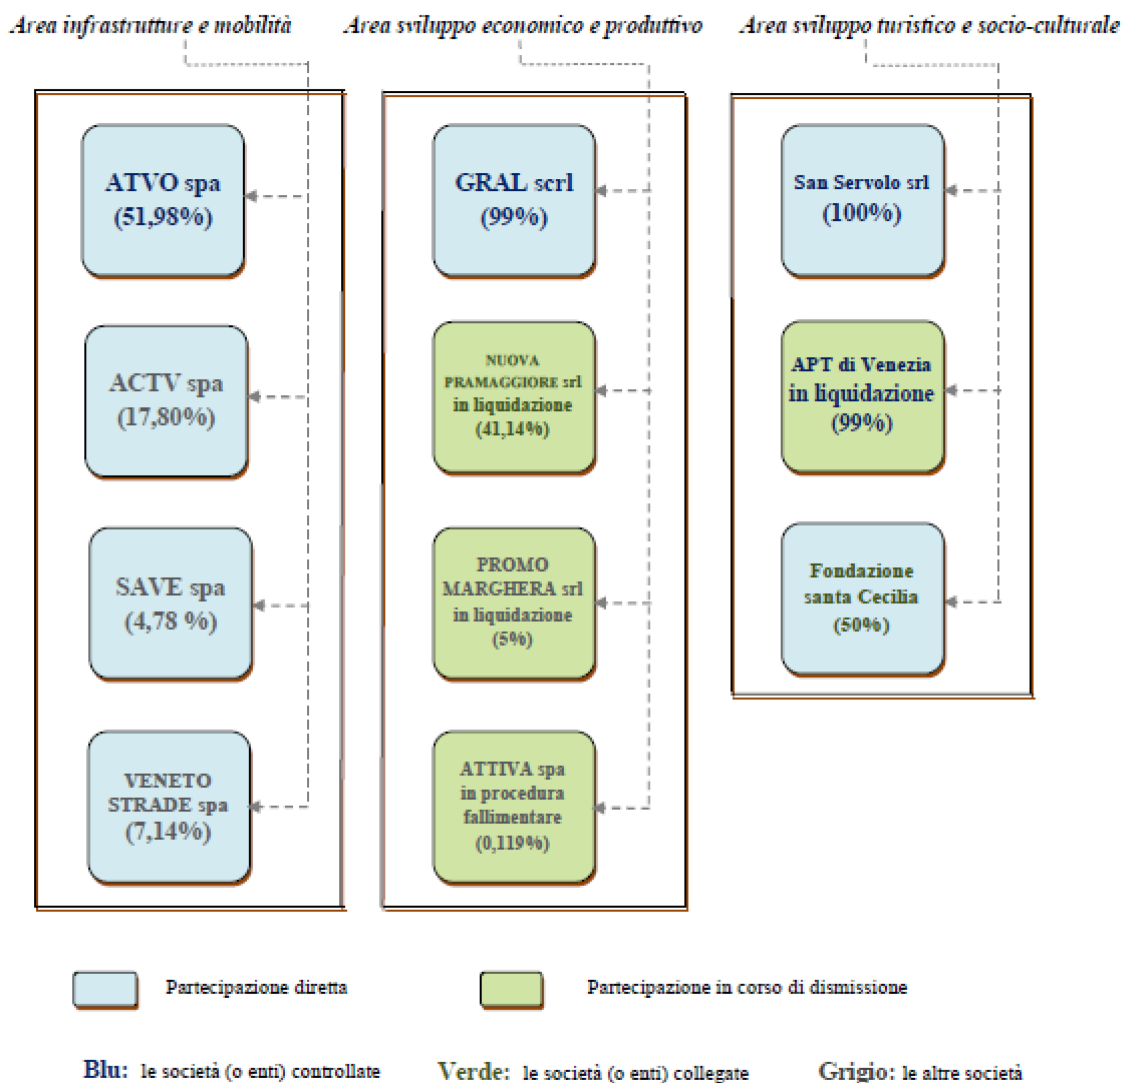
Area infrastrutture e mobilità

ATVO spa (51,98%)

ACTV spa (17,80%)

SAVE spa (4,78 %)

VENETO STRADE spa (7,14%)

Area sviluppo economico e produttivo

GRAL scrl (99%)

NUOVA PRAMAGGIORE srl in liquidazione (41,14%)

PROMO MARGHERA srl in liquidazione (5%)

ATTIVA spa in procedura fallimentare (0,119%)

Area sviluppo turistico e socio-culturale

San Servolo srl (100%)

APT di Venezia in liquidazione (99%)

Fondazione santa Cecilia (50%)

Partecipazione diretta

Partecipazione in corso di dismissione

Blu: le società (o enti) controllate

Verde: le società (o enti) collegate

Grigio: le altre società